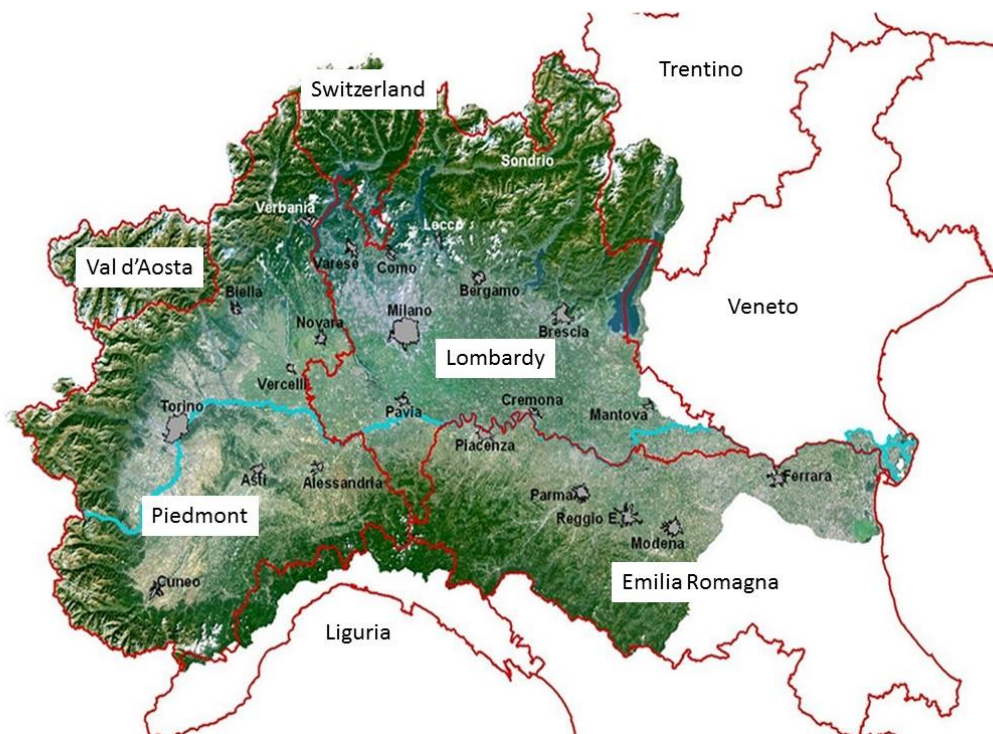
Switzerland
Trentino
Sondrio
Verbania
Lecco
Val d'Aosta
Varese
Como
Biella
Bergamo
Veneto
Novara
Milano
Brescia
Lombardy
Vercelli
Cremona
Torino
Pavia
Mantova
Piacenza
Asti
Alessandria
Ferrara
Parma
Piedmont
Reggio E.
Modena
Cuneo
Emilia Romagna
Liguria